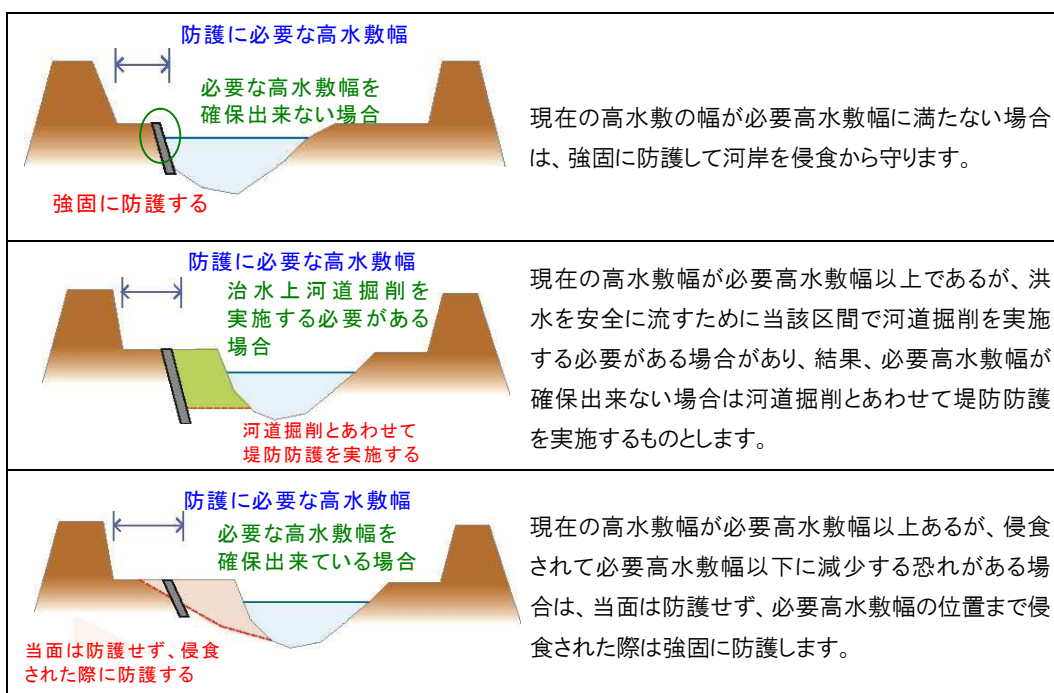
防護に必要な高水敷幅

必要な高水敷幅を確保出来ない場合

強固に防護する

現在の高水敷の幅が必要高水敷幅に満たない場合は、強固に防護して河岸を侵食から守ります。

防護に必要な高水敷幅

治水上河道掘削を実施する必要がある場合

河道掘削とあわせて堤防防護を実施する

現在の高水敷幅が必要高水敷幅以上であるが、洪水を安全に流すために当該区間で河道掘削を実施する必要がある場合があり、結果、必要高水敷幅が確保出来ない場合は河道掘削とあわせて堤防防護を実施するものとします。

防護に必要な高水敷幅

必要な高水敷幅を確保出来ている場合

当面は防護せず、侵食された際に防護する

現在の高水敷幅が必要高水敷幅以上あるが、侵食されて必要高水敷幅以下に減少する恐れがある場合は、当面は防護せず、必要高水敷幅の位置まで侵食された際は強固に防護します。